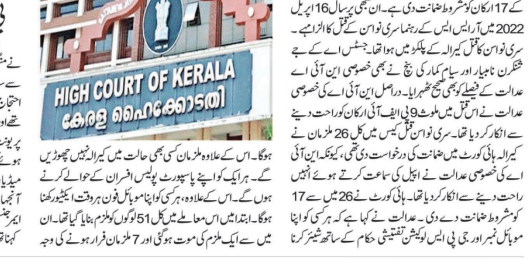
ہ

نے

ن

احتیا
۔
یونیو
لیے۔
میڈیا
آ
آتجہ
اس
کہنا تھ

کے 17 ارکان کو مشروط ضمانت دی ہے۔ ان ہی پر سال 16 اپریل 2022 میں آر ایس ایس کے رہنما سری نواسن کے قتل کا الزام ہے۔ سری نواسن کا قتل کیرالہ کے پلکڑ میں ہوا تھا۔ جسٹس اے کے شکرن نامبیار اور سیام کمار کی بنچ نے بھی خصوصی این آئی اے عدالت کے فیصلے کو بھی ٹھکرا دیا۔ دراصل این آئی اے کی خصوصی عدالت نے اس قتل میں ملوث 9 پی ایف آئی ارکان کو راحت دینے سے انکار کر دیا تھا۔ سری نواسن قتل کیس میں کل 26 ملزمان نے کیرالہ ہائی کورٹ میں ضمانت کی درخواست دی تھی، کیونکہ این آئی اے کی خصوصی عدالت نے ان کی اپیل کی سماعت کرتے ہوئے انہیں راحت دینے سے انکار کر دیا تھا۔ ہائی کورٹ نے 26 میں سے 17 کو مشروط ضمانت دے دی۔ عدالت نے کہا ہے کہ ہر کسی کو اپنا موبائل نمبر اور جی پی ایس لوکیشن تفتیشی حکام کے ساتھ شیئر کرنا

HIGH COURT OF KERALA
കേരള ഹൈക്കോടതി

ہوگا۔ اس کے علاوہ ملزمان کسی بھی حالت میں کیرالہ نہیں چھوڑیں گے۔ ہر ایک کو اپنے پاسپورٹ پولیس افسران کے حوالے کرنے ہوں گے۔ اس کے علاوہ ہر کسی کو اپنا موبائل فون ہر وقت ایکٹیو رکھنا ہوگا۔ ابتدا میں اس معاملے میں کل 51 لوگوں کو ملزم بنایا گیا تھا۔ ان میں سے ایک ملزم کی موت ہو گئی اور 7 ملزمان فرار ہونے کی وجہ